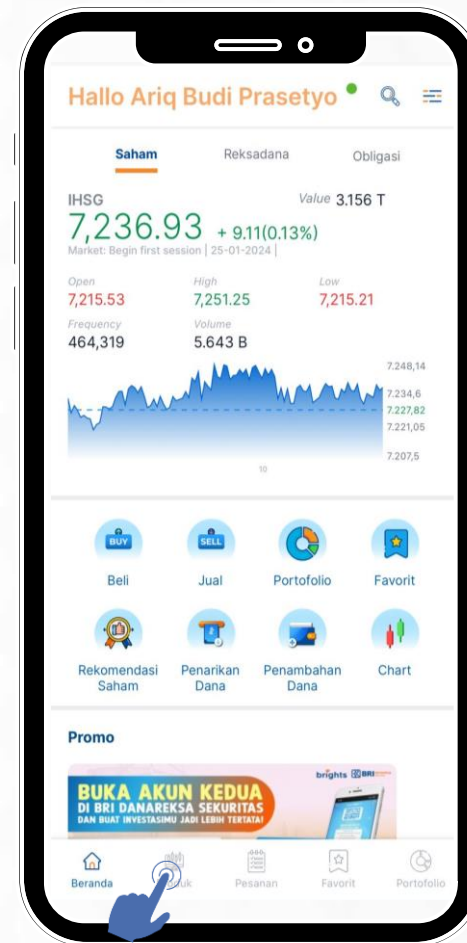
Hallo Ariq Budi Prasetyo

Saham
Reksadana
Obligasi

IHSG
Value 3.156 T
7,236.93 + 9.11(0.13%)
Market: Begin first session | 25-01-2024 |

Open
7,215.53
High
7,251.25
Low
7,215.21
Frequency
464,319
Volume
5.643 B

7.248,14
7.234,6
7.227,82
7.221,05
7.207,5
10

BUY
Beli
SELL
Jual
Portofolio
Favorit
Rekomendasi Saham
Penarikan Dana
Penambahan Dana
Chart

Promo

brights BRI
BUKA AKUN KEDUA
DI BRI DANAREKSA SEKURITAS
DAN BUAT INVESTASIMU JADI LEBIH TERTATA!

Beranda
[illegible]uk
Pesanan
Favorit
Portofolio